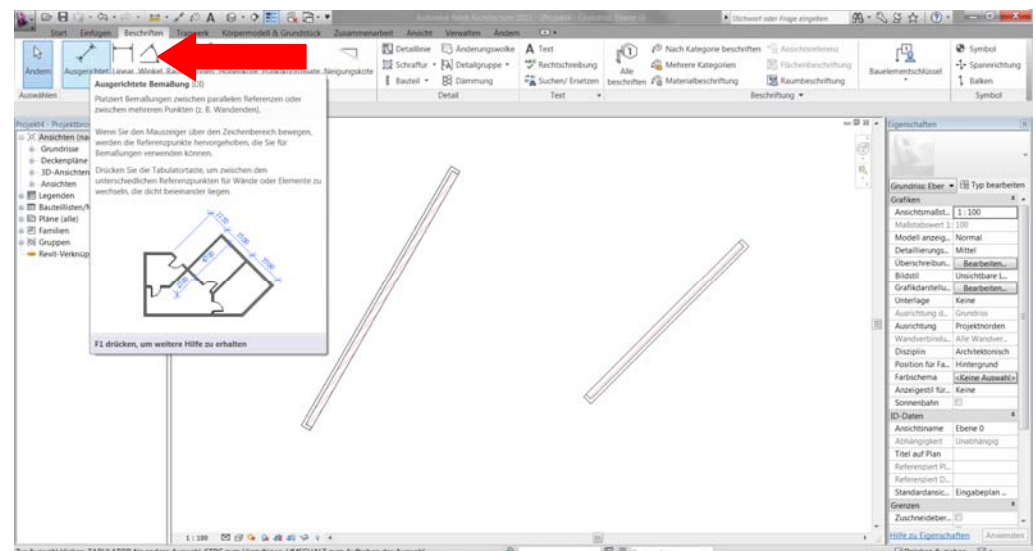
Autodesk Revit Architecture 2011 - [Projekt4 - Grundriss: Ebene 0]
Stichwort oder Frage eingeben

Start Einfügen Beschriften Tragwerk Körpermodell & Grundstück Zusammenarbeit Ansicht Verwalten Ändern

Ändern Ausgerichtet Linear Winkel Radius Bogenlänge Höhenkote Koordinatenkote Neigungskote
Auswählen

Detaillinie Schraffur Bauteil Änderungswolke Detailgruppe Dämmung
Detail
Text Rechtschreibung Suchen/Ersetzen
Text
Alle beschriften Nach Kategorie beschriften Mehrere Kategorien Materialbeschriftung Ansichtsreferenz Flächenbeschriftung Raumbeschriftung
Beschriftung
Bauelementschlüssel
Symbol Spannrichtung Balken
Symbol

Ausgerichtete Bemaßung (DI)
Platziert Bemaßungen zwischen parallelen Referenzen oder zwischen mehreren Punkten (z. B. Wandenden).

Wenn Sie den Mauszeiger über den Zeichenbereich bewegen, werden die Referenzpunkte hervorgehoben, die Sie für Bemaßungen verwenden können.

Drücken Sie die Tabulatortaste, um zwischen den unterschiedlichen Referenzpunkten für Wände oder Elemente zu wechseln, die dicht beieinander liegen.

F1 drücken, um weitere Hilfe zu erhalten

Projekt4 - Projektbrowser
Ansichten (nach
Grundrisse
Deckenpläne
3D-Ansichten
Ansichten
Legenden
Bauteillisten/M
Pläne (alle)
Familien
Gruppen
Revit-Verknüp

Eigenschaften
Grundriss: Ebene
Typ bearbeiten
Grafiken

| | |
|---|---|
| Ansichtsmaßst... | 1 : 100 |
| Maßstabswert 1: | 100 |
| Modell anzeig... | Normal |
| Detaillierungs... | Mittel |
| Überschreibun... | Bearbeiten... |
| Bildstil | Unsichtbare L... |
| Grafikdarstellu... | Bearbeiten... |
| Unterlage | Keine |
| Ausrichtung d... | Grundriss |
| Ausrichtung | Projektnorden |
| Wandverbindu... | Alle Wandver... |
| Disziplin | Architektonisch |
| Position für Fa... | Hintergrund |
| Farbschema | <Keine Auswahl> |
| Anzeigestil für... | Keine |
| Sonnenbahn | |

ID-Daten

| | |
|---|---|
| Ansichtsname | Ebene 0 |
| Abhängigkeit | Unabhängig |
| Titel auf Plan | |
| Referenziert Pl... | |
| Referenziert D... | |
| Standardansic... | Eingabeplan ... |

Grenzen

| | |
|---|---|
| Zuschneidebер... | |

Hilfe zu Eigenschaften Anwenden

1 : 100